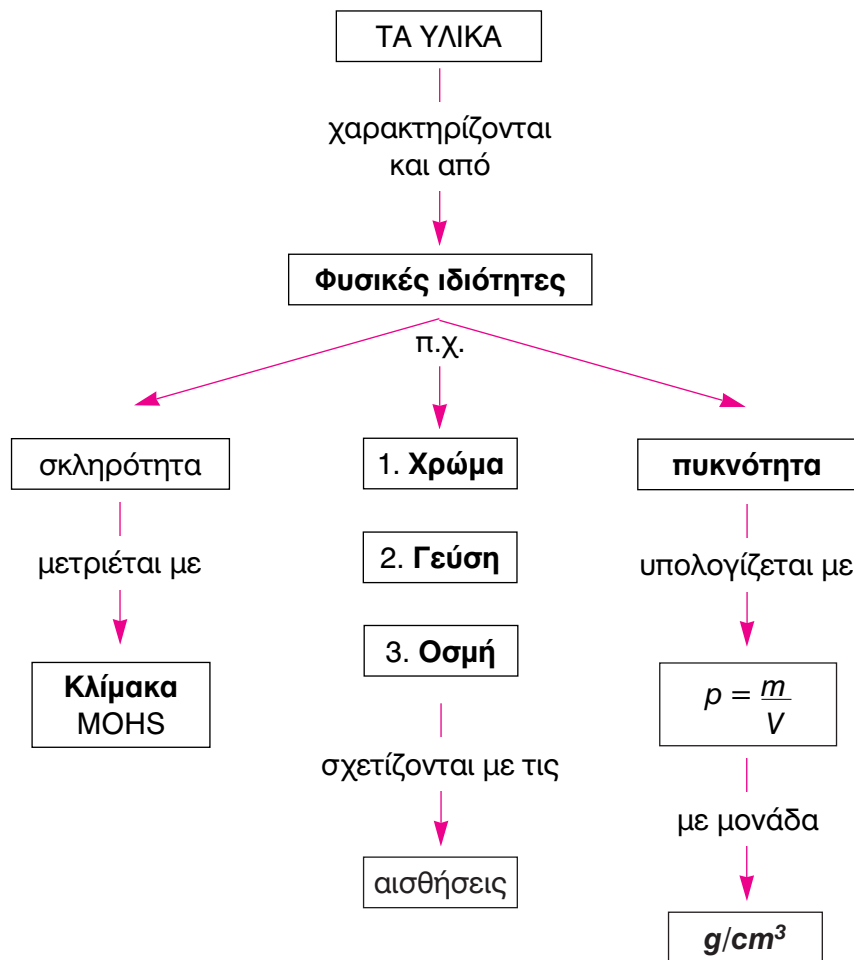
ΤΑ ΥΛΙΚΑ

χαρακτηρίζονται και από

Φυσικές ιδιότητες

π.χ.

σκληρότητα

μετριέται με

Κλίμακα MOHS

1. Χρώμα

2. Γεύση

3. Οσμή

σχετίζονται με τις

αισθήσεις

πυκνότητα

υπολογίζεται με

$p = \frac{m}{V}$

με μονάδα

$g/cm^3$